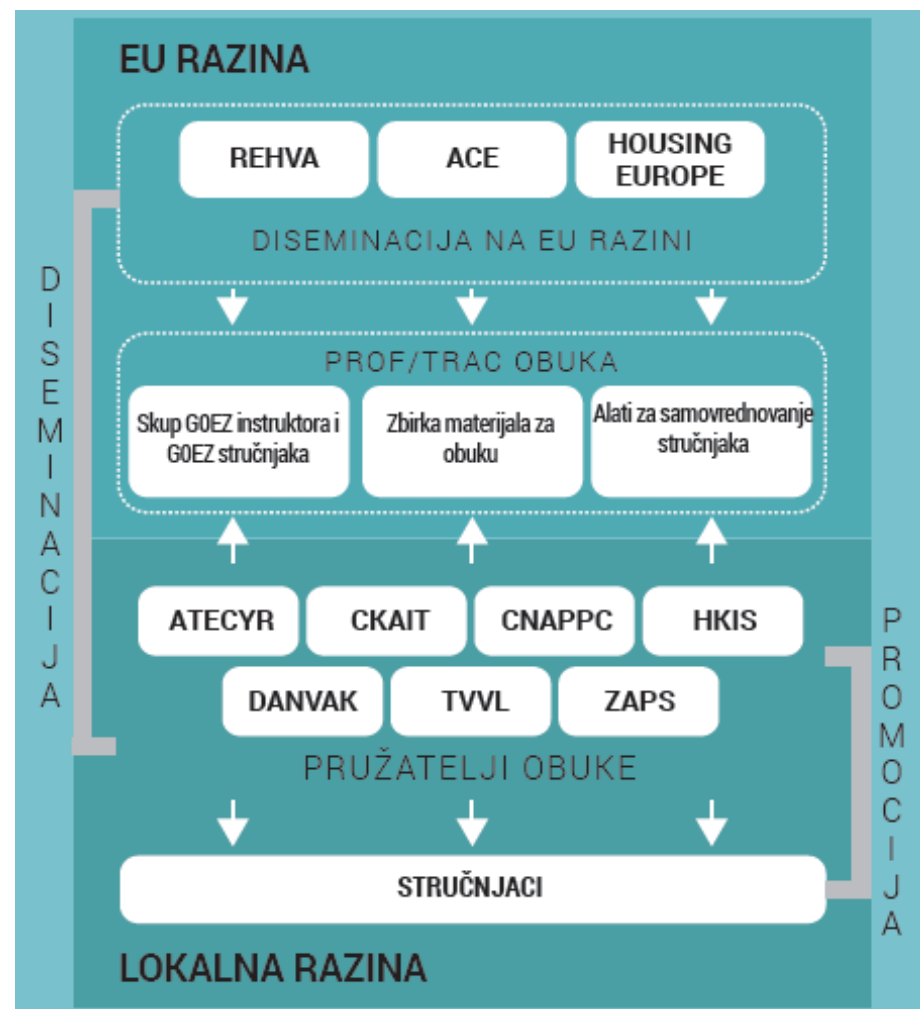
EU RAZINA

REHVA

ACE

HOUSING EUROPE

DISEMINACIJA NA EU RAZINI

PROF/TRAC OBUKA

Skup G0EZ instruktora i G0EZ stručnjaka

Zbirka materijala za obuku

Alati za samovrednovanje stručnjaka

ATECYR

CKAIT

CNAPPC

HKIS

DANVAK

TVVL

ZAPS

PRUŽATELJI OBUKE

STRUČNJACI

LOKALNA RAZINA

DISEMINACIJA

PROMOCIJA